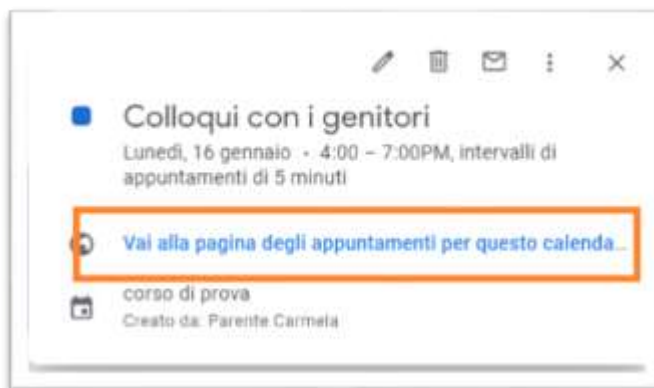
Colloqui con i genitori

Lunedì, 16 gennaio • 4:00 – 7:00PM, intervalli di appuntamenti di 5 minuti

Vai alla pagina degli appuntamenti per questo calenda...

corso di prova

Creato da: Parente Carmela